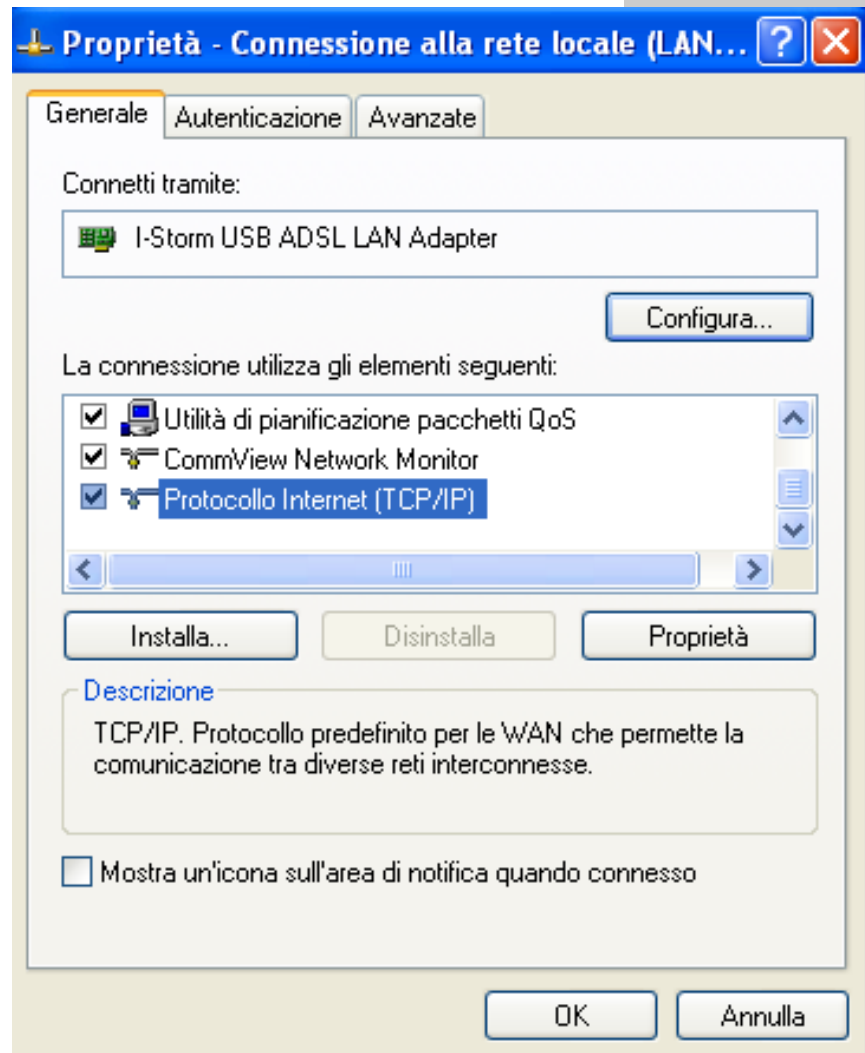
Proprietà - Connessione alla rete locale (LAN...

Generale | Autenticazione | Avanzate

Connetti tramite:

I-Storm USB ADSL LAN Adapter

Configura...

La connessione utilizza gli elementi seguenti:

Utilità di pianificazione pacchetti QoS
CommView Network Monitor
Protocollo Internet (TCP/IP)

Installa... | Disinstalla | Proprietà

Descrizione

TCP/IP. Protocollo predefinito per le WAN che permette la comunicazione tra diverse reti interconnesse.

Mostra un'icona sull'area di notifica quando connesso

OK | Annulla